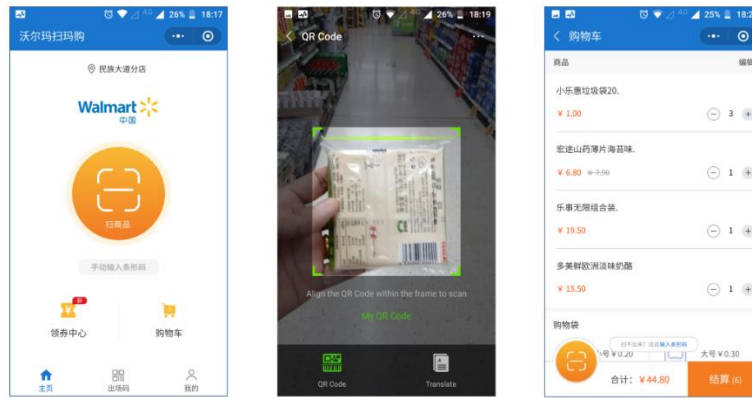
26% 18:17
沃尔玛扫玛购
民族大道分店
Walmart
中国
扫商品
手动输入条形码
领券中心
购物车
主页
出场码
我的

26% 18:19
QR Code
Align the QR Code within the frame to scan
My QR Code
QR Code
Translate

25% 18:2
购物车
商品
编
小乐惠垃圾袋20.
¥ 1.00
3
宏途山药薄片海苔味.
¥ 6.80 ¥ 7.90
1
乐事无限组合装.
¥ 19.50
1
多美鲜欧洲淡味奶酪
¥ 15.50
1
购物袋
扫不出来？试试输入条形码
号 ¥ 0.20
大号 ¥ 0.30
合计: ¥ 44.80
结算 (6)